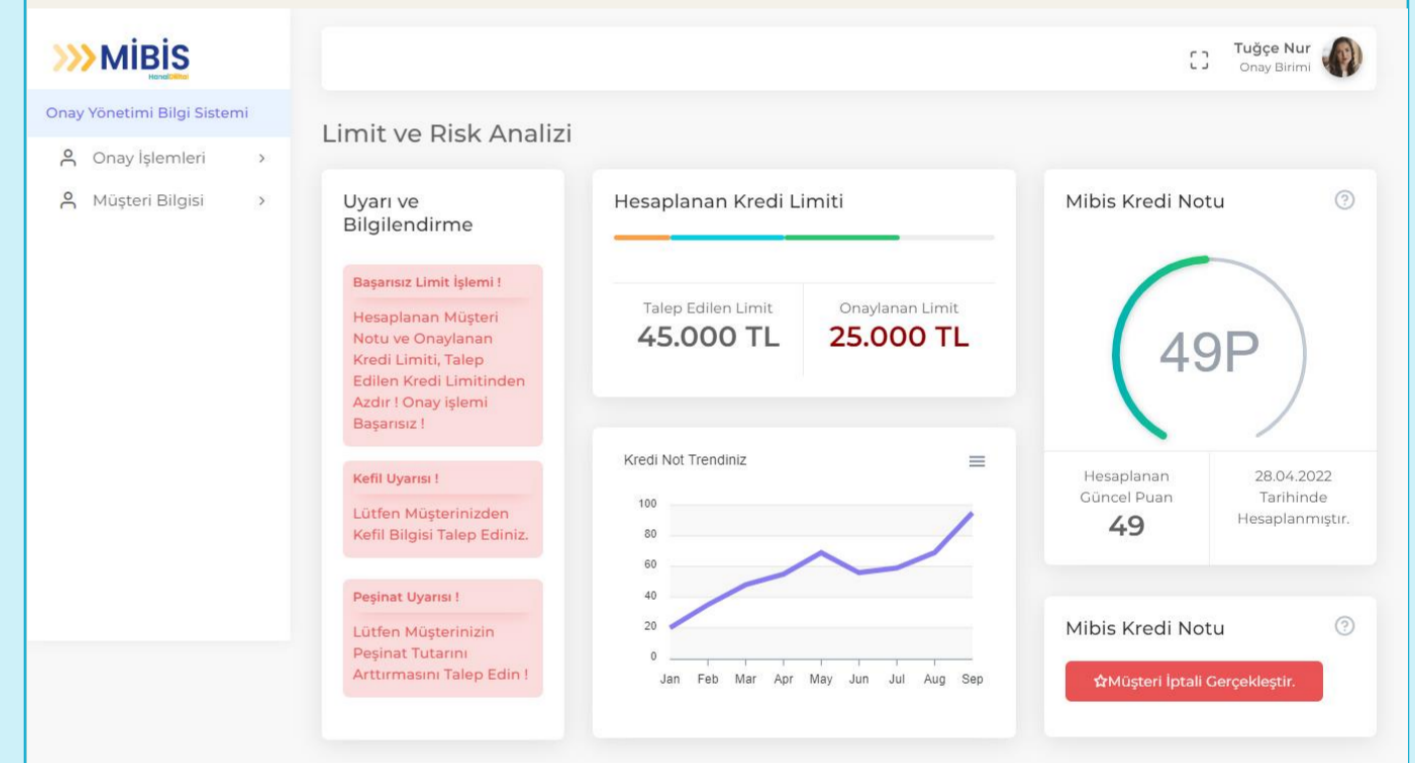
MIBIS

Onay Yönetimi Bilgi Sistemi

Onay İşlemleri >

Müşteri Bilgisi >

Tuğçe Nur
Onay Birimi

Limit ve Risk Analizi

Uyarı ve Bilgilendirme

Başarısız Limit İşlemi !

Hesaplanan Müşteri Notu ve Onaylanan Kredi Limiti, Talep Edilen Kredi Limitinden Azdır ! Onay işlemi Başarısız !

Kefil Uyarısı !

Lütfen Müşterinizden Kefil Bilgisi Talep Ediniz.

Peşinat Uyarısı !

Lütfen Müşterinizin Peşinat Tutarını Arttırmasını Talep Edin !

Hesaplanan Kredi Limiti

| Talep Edilen Limit | Onaylanan Limit |
|---|---|
| 45.000 TL | 25.000 TL |

Kredi Not Trendiniz

100
80
60
40
20
0

Jan Feb Mar Apr May Jun Jul Aug Sep

Mibis Kredi Notu

49P

| Hesaplanan Güncel Puan | 28.04.2022 Tarihinde Hesaplanmıştır. |
|---|---|
| 49 | |

Mibis Kredi Notu

☆Müşteri İptali Gerçekleştir.